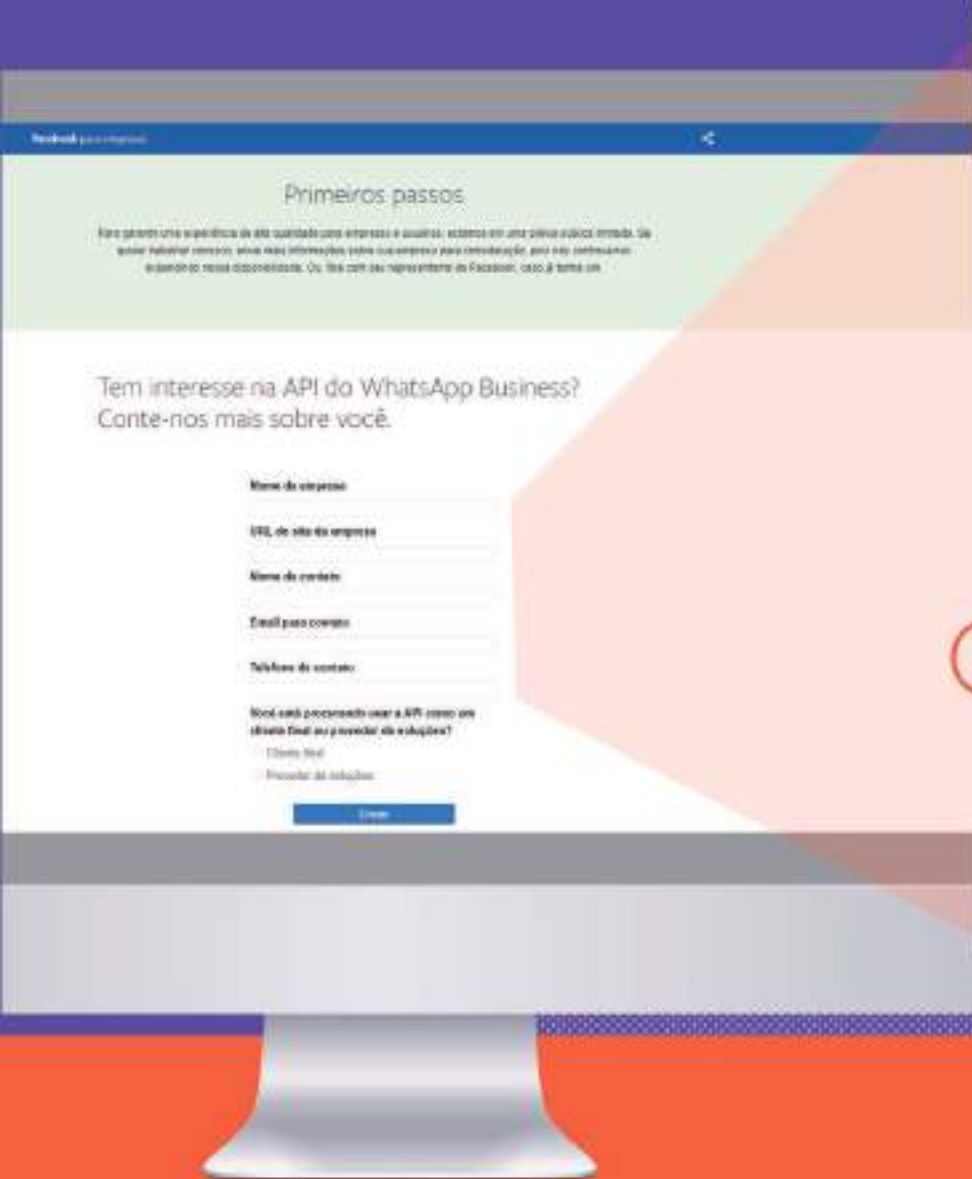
Facebook para empresas

Primeiros passos

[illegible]

Tem interesse na API do WhatsApp Business? Conte-nos mais sobre você.

Nome da empresa

URL do site da empresa

Nome do contato

Email para contato

Telefone de contato

Você está procurando usar a API como um cliente final ou provedor de soluções?

Cliente final

Provedor de soluções

Enviar